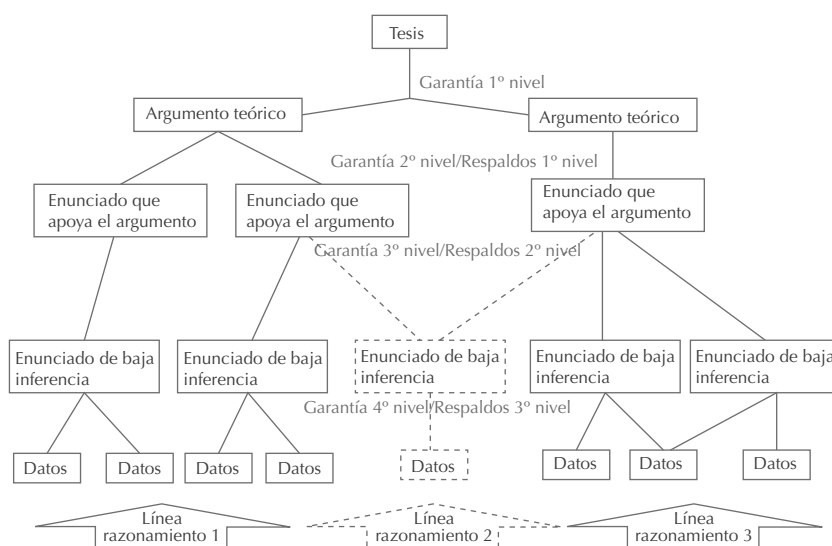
Tesis

Garantía 1º nivel

Argumento teórico

Argumento teórico

Garantía 2º nivel/Respaldos 1º nivel

Enunciado que apoya el argumento

Enunciado que apoya el argumento

Enunciado que apoya el argumento

Garantía 3º nivel/Respaldos 2º nivel

Enunciado de baja inferencia

Enunciado de baja inferencia

Enunciado de baja inferencia

Enunciado de baja inferencia

Enunciado de baja inferencia

Garantía 4º nivel/Respaldos 3º nivel

Datos

Datos

Datos

Datos

Datos

Datos

Datos

Datos

Línea razonamiento 1

Línea razonamiento 2

Línea razonamiento 3